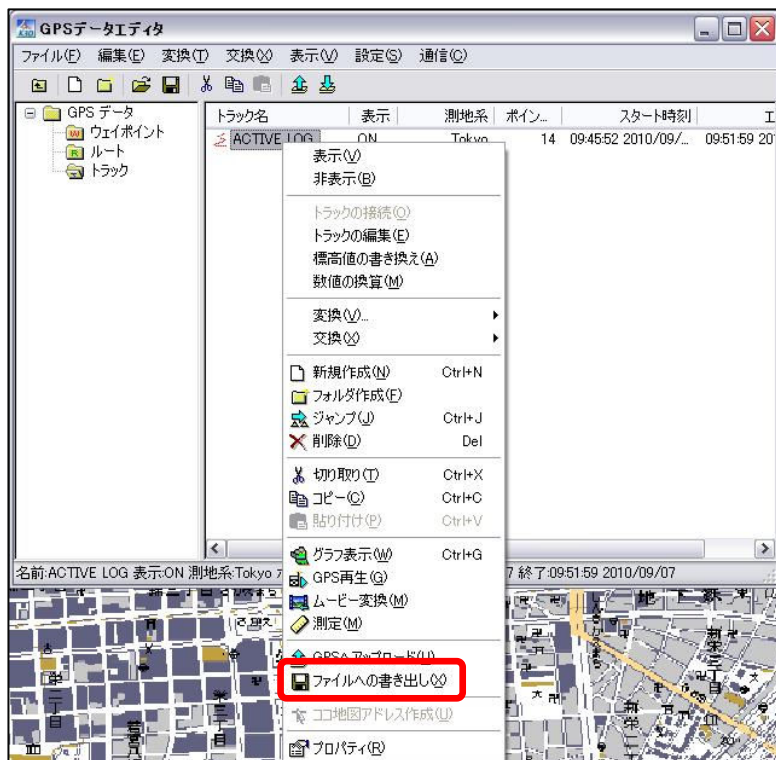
GPSデータエディタ

ファイル(F) 編集(E) 変換(T) 交換(X) 表示(V) 設定(S) 通信(C)

GPS データ
ウェイポイント
ルート
トラック

| トラック名 | 表示 | 測地系 | ポイン... | スタート時刻 | エ |
|---|---|---|---|---|---|
| ACTIVE LOG | ON | Tokyo | 14 | 09:45:52 2010/09/... | 09:51:59 201 |

表示(V)
非表示(B)
トラックの接続(O)
トラックの編集(E)
標高値の書き換え(A)
数値の換算(M)
変換(V)...
交換(X)
新規作成(N) Ctrl+N
フォルダ作成(F)
ジャンプ(J) Ctrl+J
削除(D) Del
切り取り(T) Ctrl+X
コピー(C) Ctrl+C
貼り付け(P) Ctrl+V
グラフ表示(W) Ctrl+G
GPS再生(G)
ムービー変換(M)
測定(M)
GPSへアップロード(U)
ファイルへの書き出し(X)
ココ地図アドレス作成(U)
プロパティ(R)

名前:ACTIVE LOG 表示:ON 測地系:Tokyo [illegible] 7 終了:09:51:59 2010/09/07